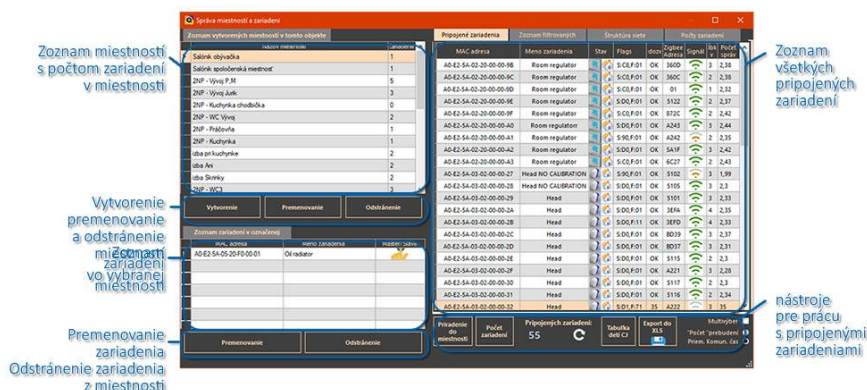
Zoznam miestností s počtom zariadení v miestnosti

Vytvorenie premenovanie a odstránenie miestností

Zoznam zariadení vo vybranej miestnosti

Premenovanie zariadenia Odstránenie zariadenia z miestnosti

Správa miestností a zariadení

Zoznam vytvorených miestností v tomto objekte

| Názov miestnosti | Zariadenia |
|---|---|
| Salónik obývačka | 1 |
| Salónik spoločenská miestnosť | 1 |
| 2NP - Vývoj P,M | 5 |
| 2NP - Vývoj Jurík | 3 |
| 2NP - Kuchynka chodbička | 0 |
| 2NP - WC Vývoj | 2 |
| 2NP - Práčovňa | 1 |
| 2NP - Kuchynka | 1 |
| izba pri kuchynke | 1 |
| izba Ani | 2 |
| izba Skrinky | 2 |
| 2NP - WC3 | 3 |

Vytvorenie | Premenovanie | Odstránenie

Zoznam zariadení v označenej

| MAC adresa | Meno zariadenia | Master/Slave |
|---|---|---|
| A0-E2-5A-05-20-F0-00-01 | Olradiator | |

Premenovanie | Odstránenie

Pripojené zariadenia | Zoznam filtrovaných | Štruktúra siete | Počty zariadení

| MAC adresa | Meno zariadenia | Stav | Flags | dozi | Zigbee Adresa | Signál | lqi | Počet správ |
|---|---|---|---|---|---|---|---|---|
| A0-E2-5A-02-20-00-00-9B | Room regulator | | S:C0,F:01 | OK | 360D | | 3 | 2,38 |
| A0-E2-5A-02-20-00-00-9C | Room regulator | | S:C0,F:01 | OK | 360C | | 2 | 2,38 |
| A0-E2-5A-02-20-00-00-9D | Room regulator | | S:C0,F:01 | OK | 01 | | 1 | 2,32 |
| A0-E2-5A-02-20-00-00-9E | Room regulator | | S:C0,F:01 | OK | 5122 | | 2 | 2,37 |
| A0-E2-5A-02-20-00-00-9F | Room regulator | | S:C0,F:01 | OK | 872C | | 2 | 2,42 |
| A0-E2-5A-02-20-00-00-A0 | Room regulator | | S:D0,F:01 | OK | A243 | | 5 | 2,44 |
| A0-E2-5A-02-20-00-00-A1 | Room regulator | | S:90,F:01 | OK | 4242 | | 2 | 2,35 |
| A0-E2-5A-02-20-00-00-A2 | Room regulator | | S:D0,F:01 | OK | 5A1F | | 2 | 2,42 |
| A0-E2-5A-02-20-00-00-A3 | Room regulator | | S:C0,F:01 | OK | 6C27 | | 2 | 2,43 |
| A0-E2-5A-03-02-00-00-27 | Head NO CALIBRATION | | S:90,F:01 | OK | 5102 | | 3 | 1,99 |
| A0-E2-5A-03-02-00-00-28 | Head NO CALIBRATION | | S:D0,F:01 | OK | 5105 | | 3 | 2,3 |
| A0-E2-5A-03-02-00-00-29 | Head | | S:D0,F:01 | OK | 5101 | | 3 | 2,33 |
| A0-E2-5A-03-02-00-00-2A | Head | | S:D0,F:01 | OK | 3EFA | | 4 | 2,35 |
| A0-E2-5A-03-02-00-00-2B | Head | | S:D0,F:11 | OK | 3EFD | | 3 | 2,33 |
| A0-E2-5A-03-02-00-00-2C | Head | | S:D0,F:01 | OK | 8D39 | | 3 | 2,37 |
| A0-E2-5A-03-02-00-00-2D | Head | | S:D0,F:01 | OK | 8D37 | | 3 | 2,31 |
| A0-E2-5A-03-02-00-00-2E | Head | | S:D0,F:01 | OK | 5115 | | 2 | 2,3 |
| A0-E2-5A-03-02-00-00-2F | Head | | S:D0,F:01 | OK | A221 | | 3 | 2,28 |
| A0-E2-5A-03-02-00-00-30 | Head | | S:D0,F:01 | OK | 5117 | | 2 | 2,3 |
| A0-E2-5A-03-02-00-00-31 | Head | | S:D0,F:01 | OK | 5116 | | 2 | 2,34 |
| A0-E2-5A-03-02-00-00-32 | Head | | S:D0,F:71 | 35 | A222 | | 3 | 35 |

Priradenie do miestnosti | Počet zariadení | Pripojených zariadení: 55 | Tabuľka deti CJ | Export do XLS

Multibyte
Počet "prebudení"
Priem. Komun. čas

Zoznam všetkých pripojených zariadení

nástroje pre prácu s pripojenými zariadeniami